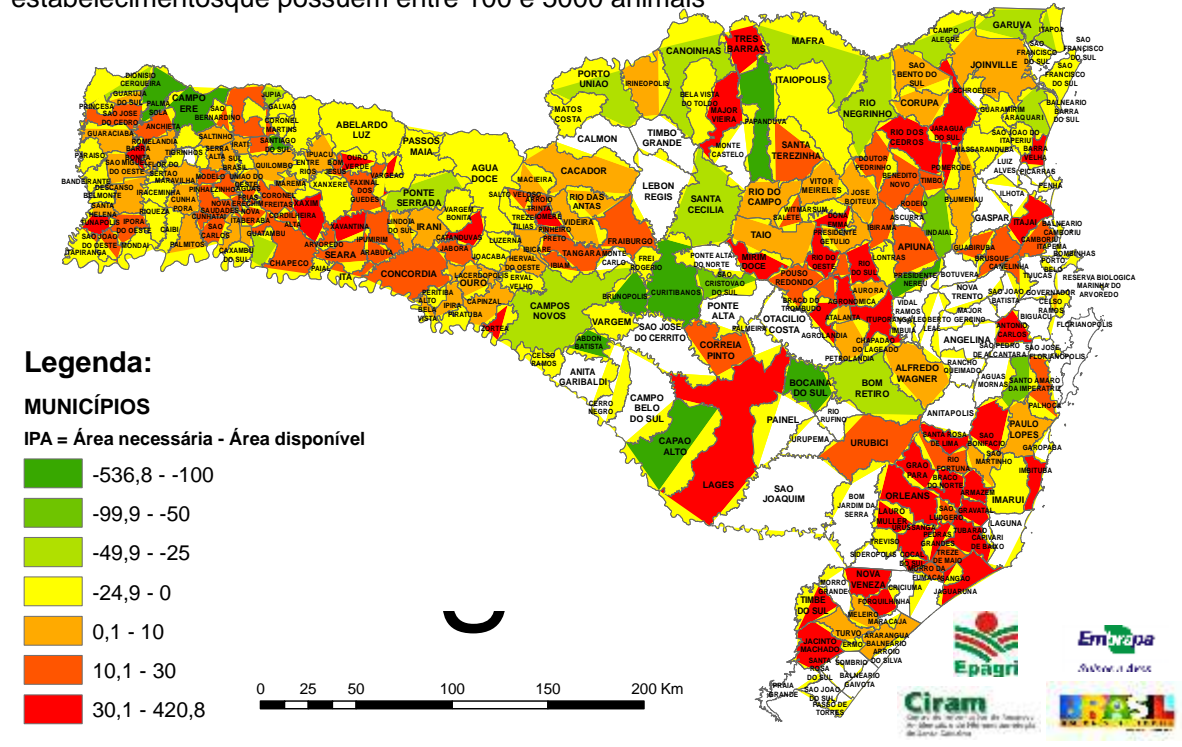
estabelecimentosque possuem entre 100 e 5000 animais

GARUVA
TRES BARRAS
MAFRA
CANOINHAS
CAMPO ALEGRE
ITAPOA
SAO FRANCISCO DO SUL
SAO BENTO DO SUL
JOINVILLE
PORTO UNIAO
ITAIOPOLIS
DIONISIO CERQUEIRA
CAMPO ERE
RIO NEGRINHO
CORUPA
MATOS COSTA
MAJOR VIEIRA
PAPANDUVA
ABELARDO LUZ
CALMON
TIMBO GRANDE
SCHROEDER
GUARAMIRIM
ARAQUARI
BALNEARIO BARRA DO SUL
ANCHIETA
MONTE CASTELO
SANTA TEREZINHA
RIO DOS CEDROS
JARAGUA DO SUL
PASSOS MAIA
AGUA DOCE
MASSARANDUBA
BLUMENAU
TIMBO
POMERODE
LEBON REGIS
CACADOR
DOUTOR PEDRINHO
BENEDITO NOVO
ILHOTA
PENHA
PONTE SERRADA
SANTA CECILIA
RIO DO CAMPO
VITOR MEIRELES
JOSE BOITEUX
GASPAR
XANXERE
IRANI
RIO DAS ANTAS
VIDEIRA
TAIO
IBIRAMA
APIUNA
ITAJAI
CHAPECO
SEARA
CONCORDIA
FRAIBURGO
TANGARA
CURITIBANOS
PONTE ALTA DO NORTE
MIRIM DOCE
POUSO REDONDO
RIO DO SUL
LONTRAS
BRUSQUE
GUABIRUBA
BOTUVERA
CAMBORIU
ITAPEMA
CAMPOS NOVOS
SAO CRISTOVAO DO SUL
PONTE ALTA
OTACILIO COSTA
AURORA
NOVA TRENTO
TIJUCAS
VARGEM
SAO JOSE DO CERRITO
CORREIA PINTO
ANGELINA
FLORIANOPOLIS
ABDON BATISTA
ANITA GARIBALDI
BOCAINA DO SUL
ALFREDO WAGNER
BOM RETIRO
CAMPO BELO DO SUL
CAPAO ALTO
LAGES
PAINEL
URUPEMA
URUBICI
ANITAPOLIS
PAULO LOPES
SAO JOAQUIM
BOM JARDIM DA SERRA
GRAO PARA
ORLEANS
IMARUI
LAGUNA
NOVA VENEZA
CRICIUMA
TIMBE DO SUL
JACINTO MACHADO
PRAIA GRANDE
SAO JOAO DO SUL
PASSO DE TORRES

Legenda:
MUNICÍPIOS
IPA = Área necessária - Área disponível
-536,8 - -100
-99,9 - -50
-49,9 - -25
-24,9 - 0
0,1 - 10
10,1 - 30
30,1 - 420,8

0 25 50 100 150 200 Km

Epagri
Embrapa
Ciram